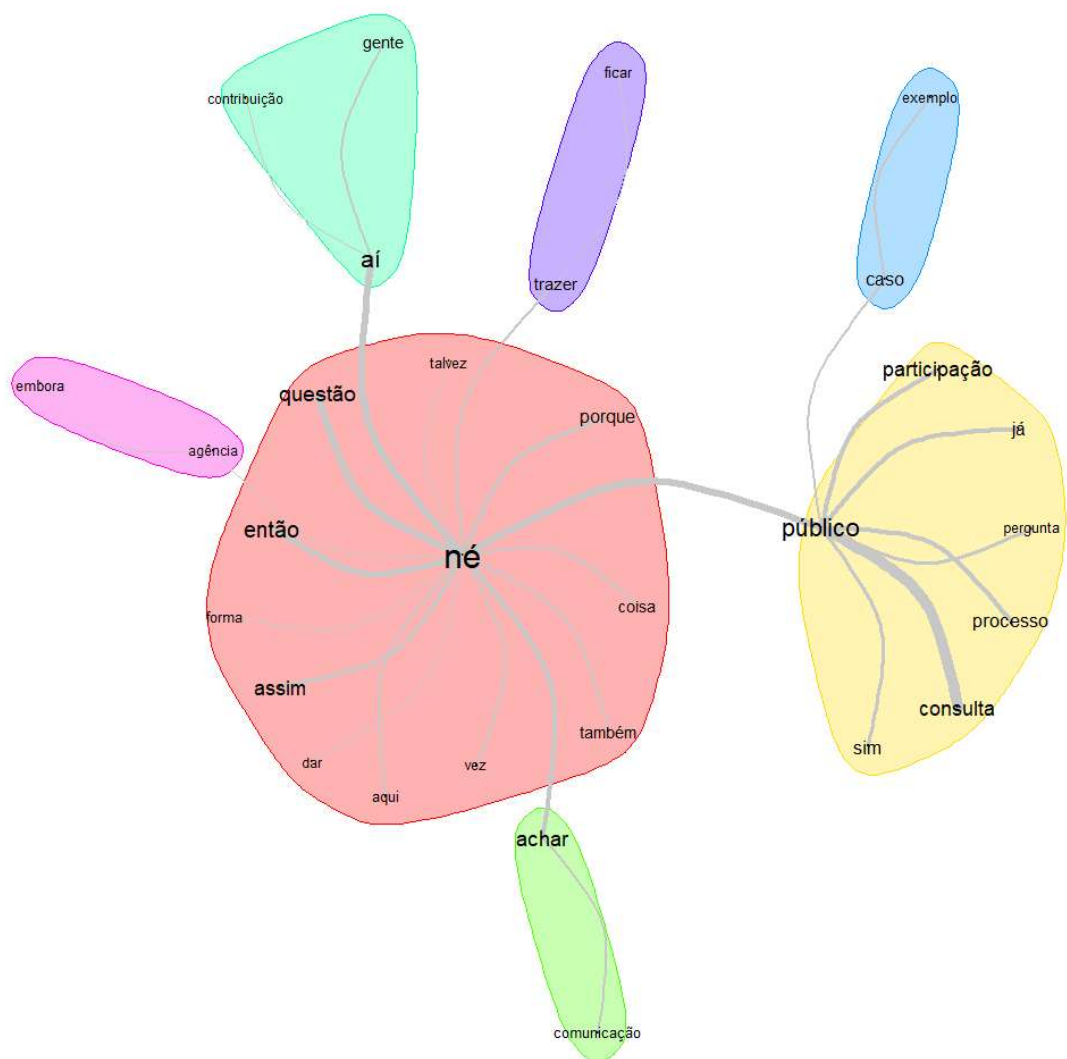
gente
contribuição
aí
ficar
trazer
exemplo
caso
embora
agência
talvez
questão
porque
participação
já
então
né
público
pergunta
coisa
forma
processo
assim
também
consulta
dar
vez
sim
aqui
achar
comunicação